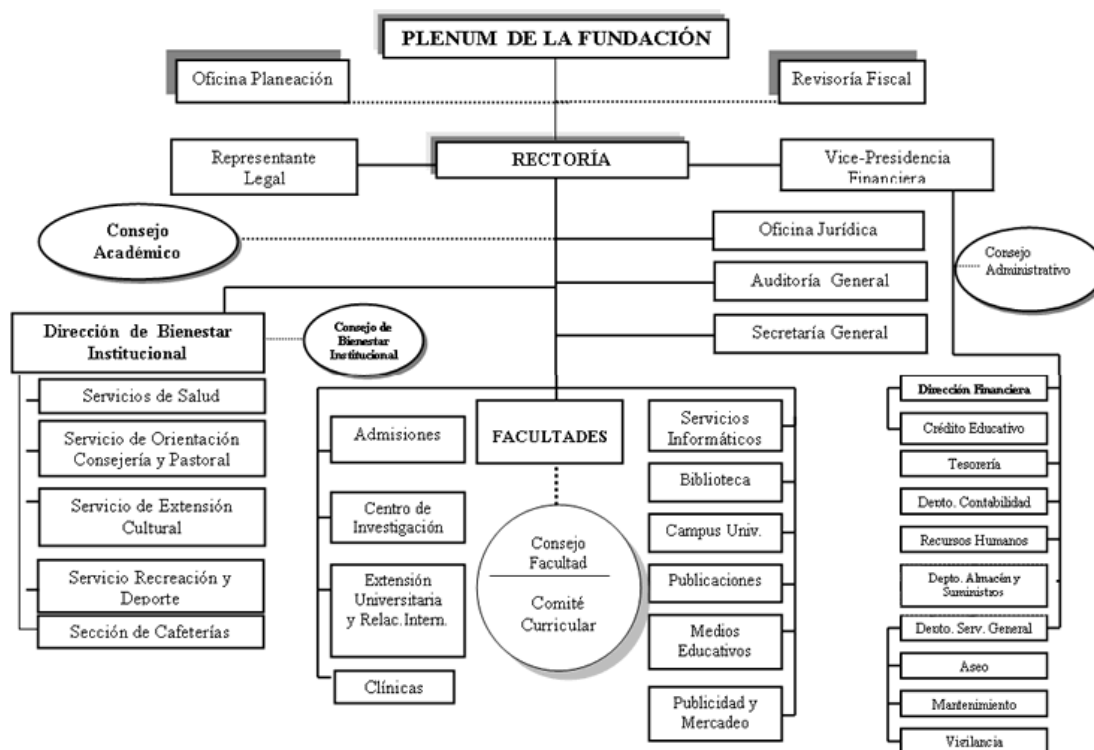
PLENUM DE LA FUNDACIÓN

Oficina Planeación

Revisoría Fiscal

Representante Legal

RECTORÍA

Vice-Presidencia Financiera

Consejo Académico

Oficina Jurídica

Consejo Administrativo

Auditoría General

Dirección de Bienestar Institucional

Consejo de Bienestar Institucional

Secretaría General

Servicios de Salud

Servicio de Orientación Consejería y Pastoral

Servicio de Extensión Cultural

Servicio Recreación y Deporte

Sección de Cafeterías

Admisiones

FACULTADES

Centro de Investigación

Extensión Universitaria y Relac.Intern.

Clínicas

Consejo Facultad

Comité Curricular

Servicios Informáticos

Biblioteca

Campus Univ.

Publicaciones

Medios Educativos

Publicidad y Mercadeo

Dirección Financiera

Crédito Educativo

Tesorería

Depto. Contabilidad

Recursos Humanos

Depto. Almacén y Suministros

Depto. Serv. General

Aseo

Mantenimiento

Vigilancia